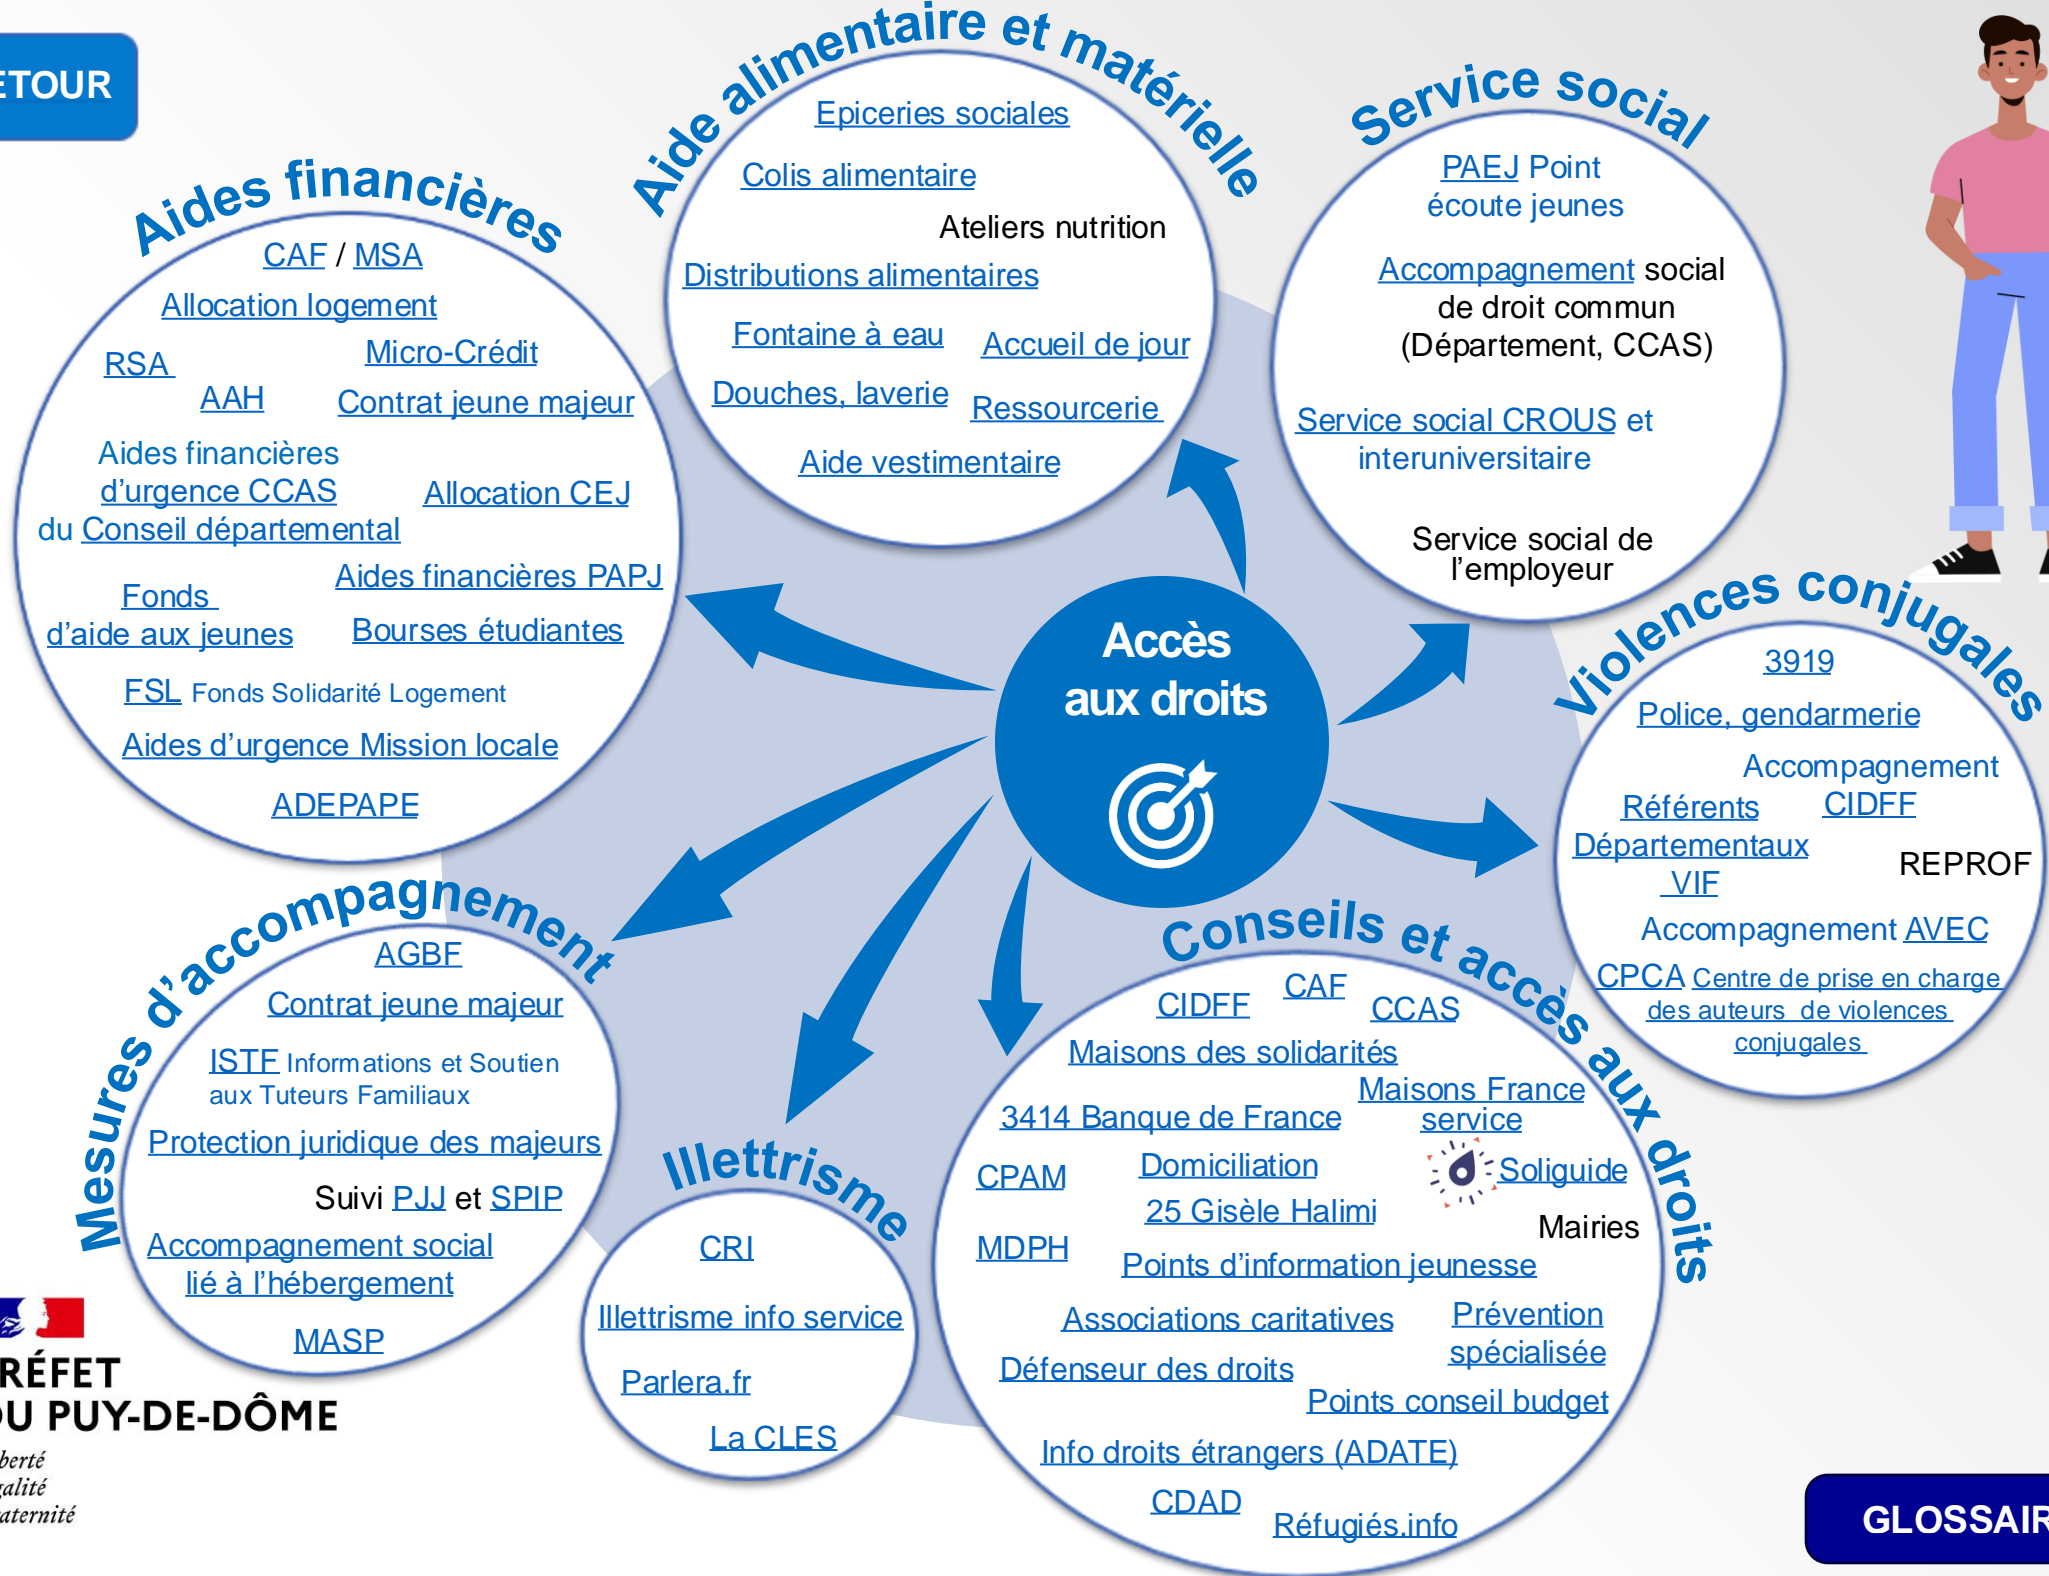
ETOUR

Aides financières
CAF / MSA
Allocation logement
RSA
Micro-Crédit
AAH
Contrat jeune majeur
Aides financières d'urgence CCAS du Conseil départemental
Allocation CEJ
Aides financières PAPJ
Fonds d'aide aux jeunes
Bourses étudiantes
FSL Fonds Solidarité Logement
Aides d'urgence Mission locale
ADEPAPE

Aide alimentaire et matérielle
Epiceries sociales
Colis alimentaire
Ateliers nutrition
Distributions alimentaires
Fontaine à eau
Accueil de jour
Douches, laverie
Ressourcerie
Aide vestimentaire

Service social
PAEJ Point écoute jeunes
Accompagnement social de droit commun (Département, CCAS)
Service social CROUS et interuniversitaire
Service social de l'employeur

Accès aux droits

Violences conjugales
3919
Police, gendarmerie
Accompagnement
Référents Départementaux VIF
CIDFF
REPROF
Accompagnement AVEC
CPCA Centre de prise en charge des auteurs de violences conjugales

Mesures d'accompagnement
AGBF
Contrat jeune majeur
ISTF Informations et Soutien aux Tuteurs Familiaux
Protection juridique des majeurs
Suivi PJJ et SPIP
Accompagnement social lié à l'hébergement
MASP

Illettrisme
CRI
Illettrisme info service
Parlera.fr
La CLES

Conseils et accès aux droits
CIDFF
CAF
CCAS
Maisons des solidarités
Maisons France service
3414 Banque de France
CPAM
Domiciliation
Soliguide
25 Gisèle Halimi
Mairies
MDPH
Points d'information jeunesse
Associations caritatives
Prévention spécialisée
Défenseur des droits
Points conseil budget
Info droits étrangers (ADATE)
CDAD
Réfugiés.info

RÉFET
U PUY-DE-DÔME
berté
galité
aternité

GLOSSAIR